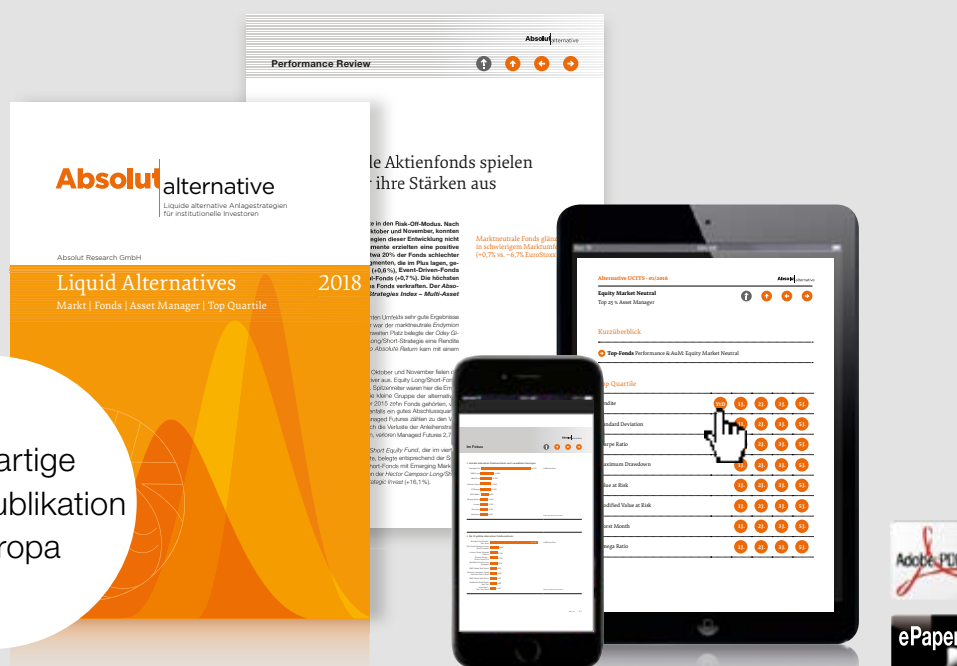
Absolut alternative

Performance Review

le Aktienfonds spielen
r ihre Stärken aus

e in den Risk-Off-Modus. Nach ktober und November, konnten egien dieser Entwicklung nicht mente erzielten eine positive twa 20% der Fonds schlechter gmenten, die im Plus lagen, ge- (+0,6%), Event-Driven-Fonds i-Fonds (+0,7%). Die höchsten e Fonds verkraften. Der Abso- Strategies Index – Multi-Asset

Marktneutrale Fonds glän in schwierigem Marktumf (+0,7% vs. −6,7% EuroStox

Absolut alternative
Liquide alternative Anlagestrategien für institutionelle Investoren

Absolut Research GmbH

Liquid Alternatives 2018
Markt | Fonds | Asset Manager | Top Quartile

artige
ublikation
ropa

Alternative UCITS – 01/2016

Absolut alternative

Equity Market Neutral
Top 25 % Asset Manager

Kurzüberblick

Top-Fonds Performance & AuM: Equity Market Neutral

p Quartile

ndite
andard Deviation
arpe Ratio
aximum Drawdown
lue at Risk
odified Value at Risk
orst Month
mega Ratio

YtD 1J. 2J. 3J. 5J.

Im Fokus

Adobe PDF

ePaper